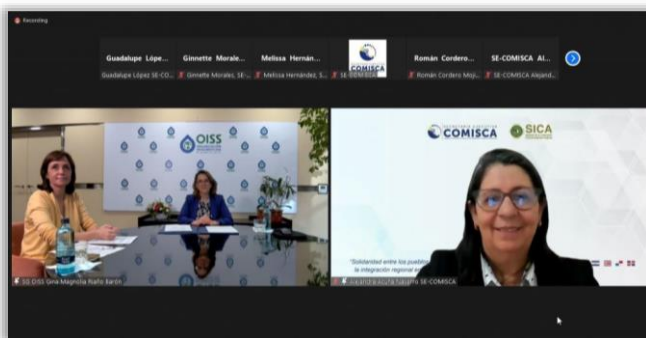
Recording

Guadalupe Lópe... Guadalupe López SE-CO...

Ginnette Morale... Ginnette Morales, SE-...

Melissa Hernán... Melissa Hernández, S...

COMISCA SE-COMISCA

Román Cordero... Román Cordero Moj...

SE-COMISCA Al... SE-COMISCA Alejand...

OISS

SG OISS Gina Magnolia Riaño Barón

COMISCA

SICA

"Solidaridad entre los pueblos... la integración regional a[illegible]

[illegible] SE-COMISCA